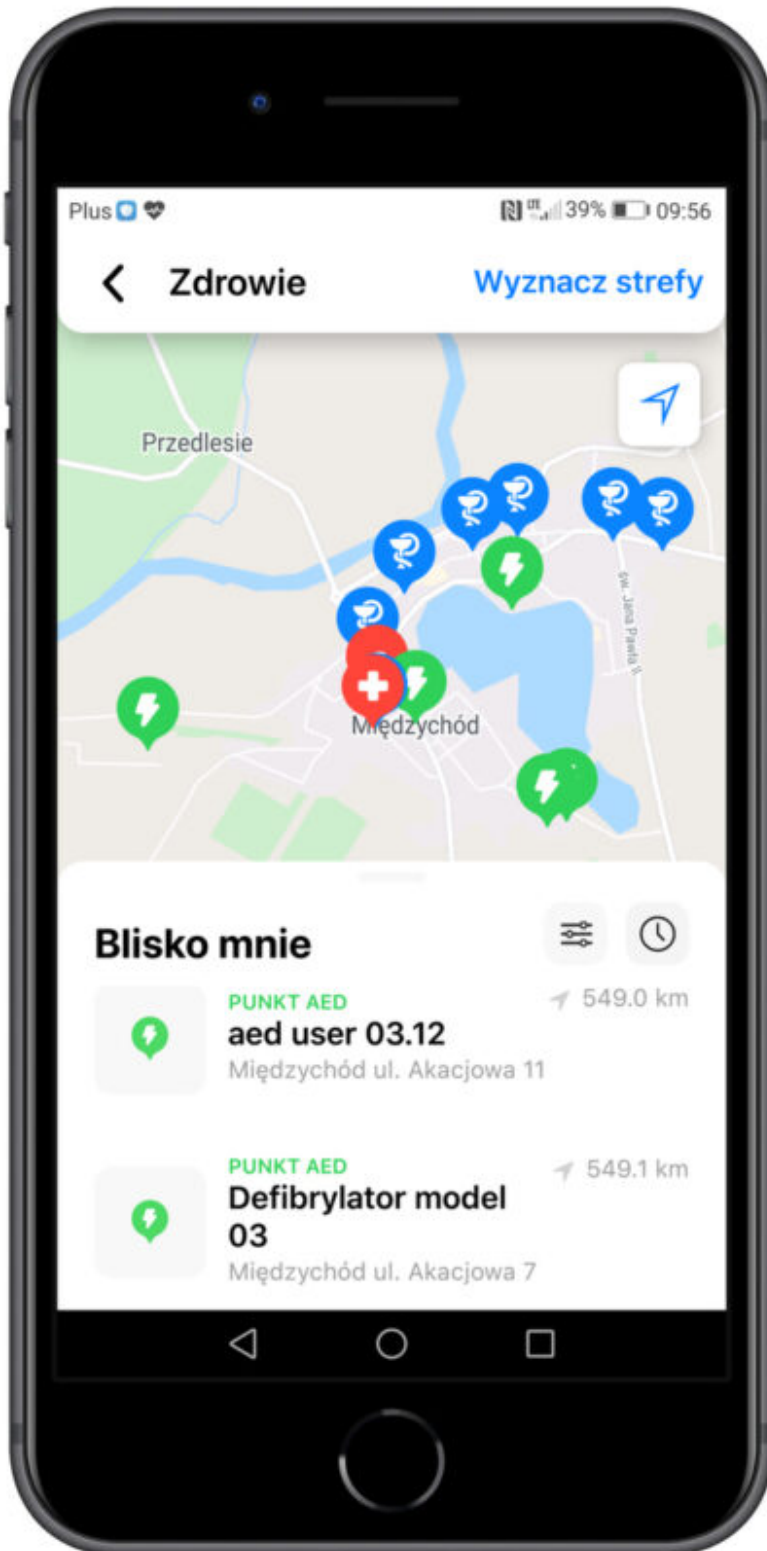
Plus
39% 09:56

Zdrowie
Wyznacz strefy

Przedlesie
św. Jana Pawła II
Międzychód

Blisko mnie

PUNKT AED
aed user 03.12
Międzychód ul. Akacjowa 11
549.0 km

PUNKT AED
Defibrylator model 03
Międzychód ul. Akacjowa 7
549.1 km